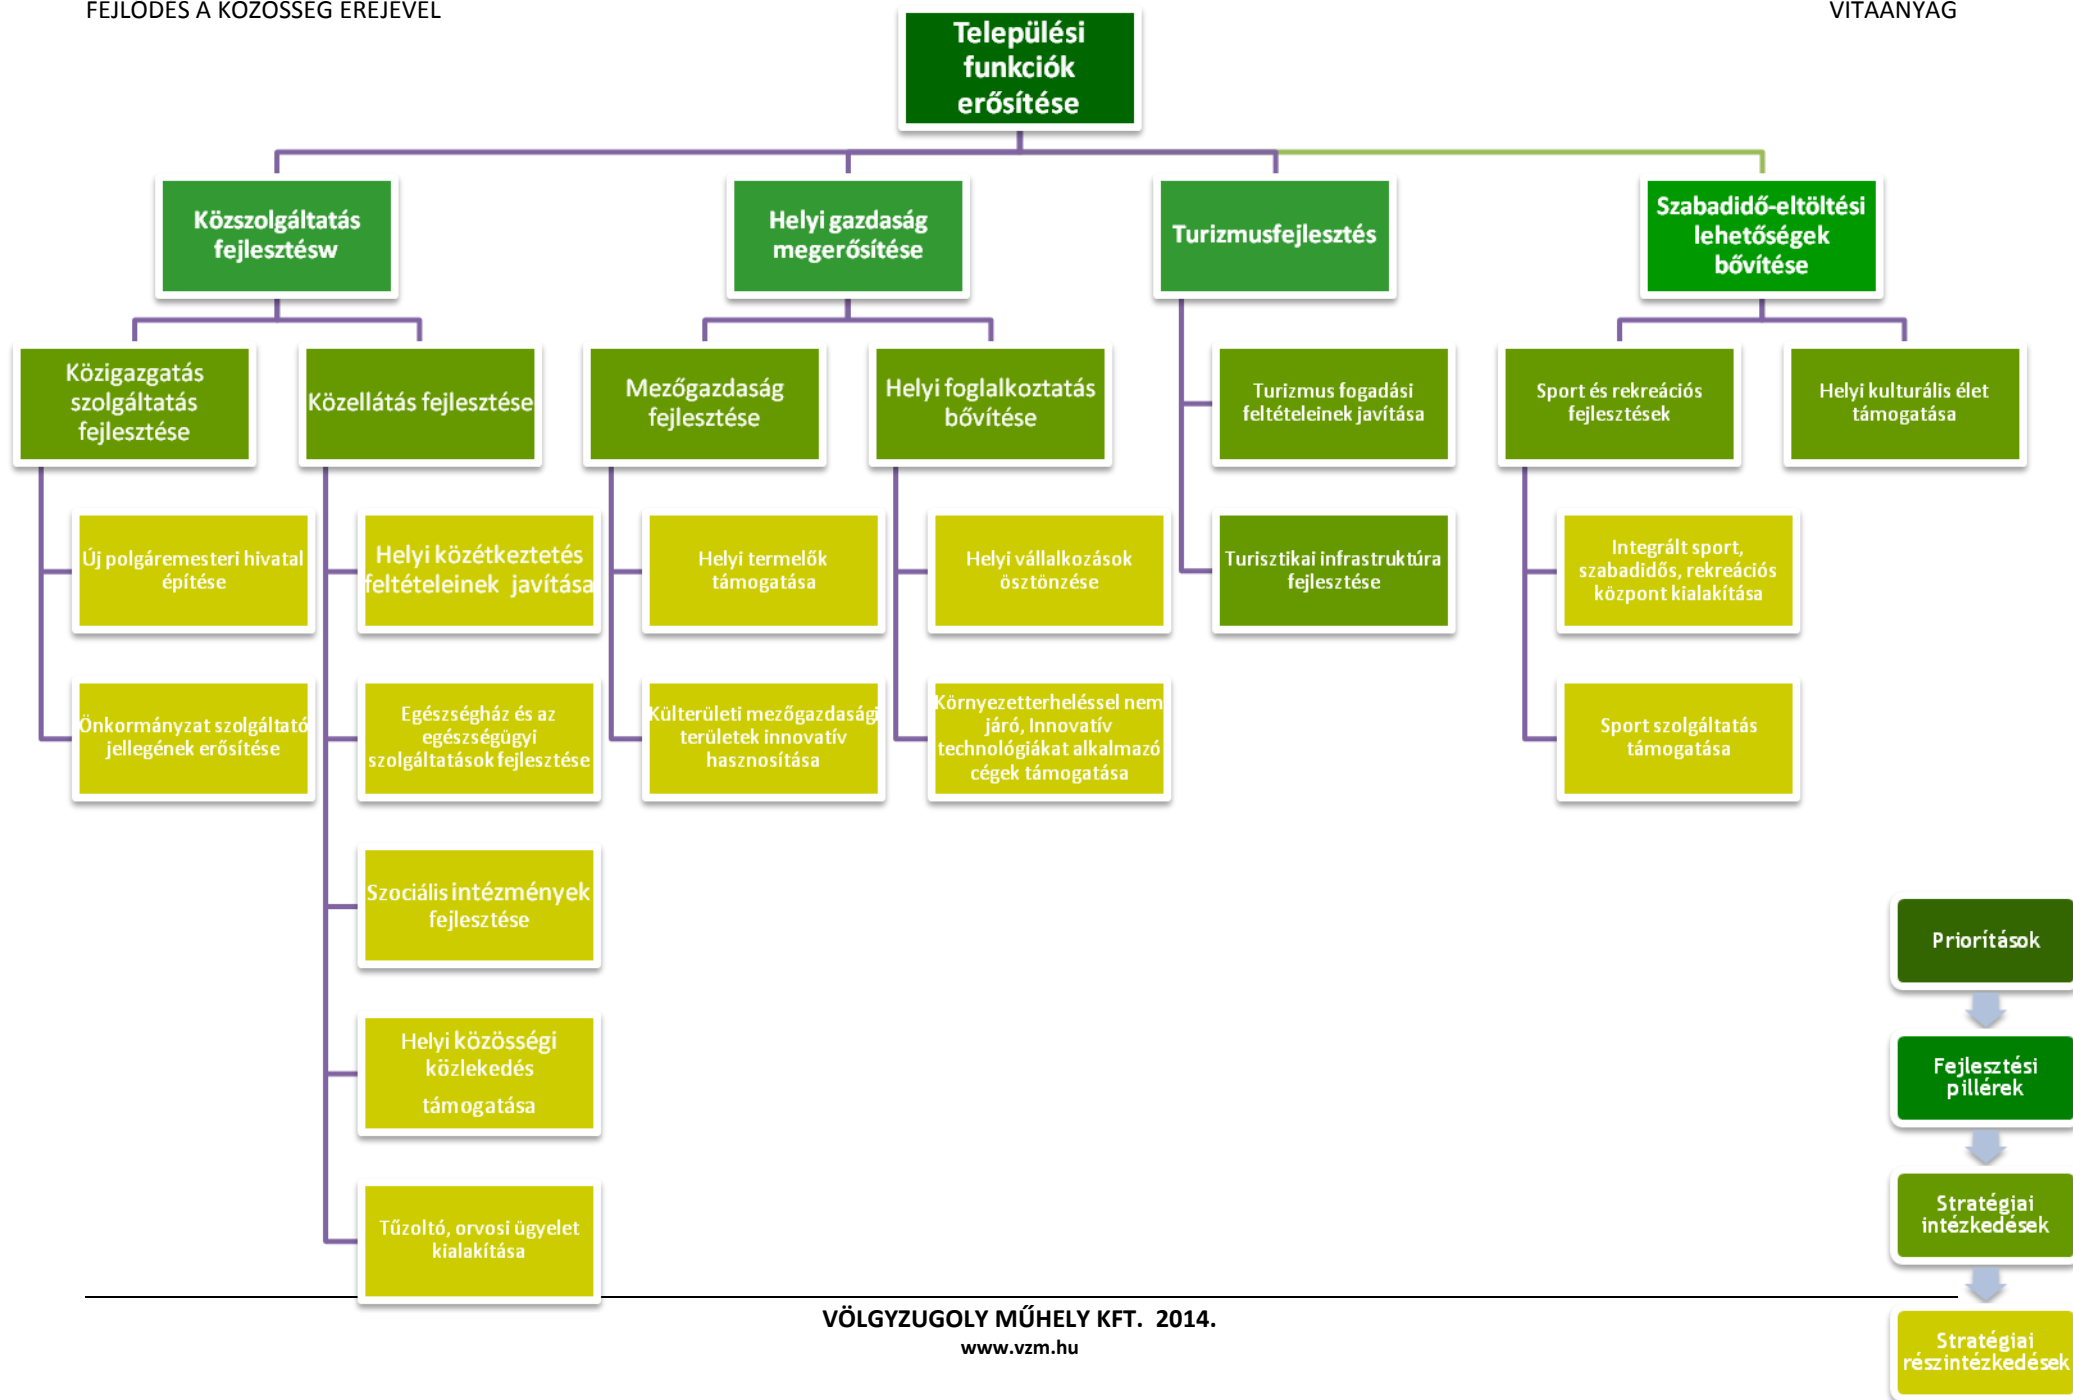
FEJLŐDÉS A KÖZÖSSÉG EREJÉVEL

VITAANYAG

Települési funkciók erősítése

Közszolgáltatás fejlesztésw

Helyi gazdaság megerősítése

Turizmusfejlesztés

Szabadidő-eltöltési lehetőségek bővítése

Közigazgatás szolgáltatás fejlesztése

Közellátás fejlesztése

Mezőgazdaság fejlesztése

Helyi foglalkoztatás bővítése

Turizmus fogadási feltételeinek javítása

Sport és rekreációs fejlesztések

Helyi kulturális élet támogatása

Új polgáremesteri hivatal építése

Helyi közétkeztetés feltételeinek javítása

Helyi termelők támogatása

Helyi vállalkozások ösztönzése

Turisztikai infrastruktúra fejlesztése

Integrált sport, szabadidős, rekreációs központ kialakítása

Önkormányzat szolgáltató jellegének erősítése

Egészségház és az egészségügyi szolgáltatások fejlesztése

Külterületi mezőgazdasági területek innovatív hasznosítása

Környezetterheléssel nem járó, Innovatív technológiákat alkalmazó cégek támogatása

Sport szolgáltatás támogatása

Szociális intézmények fejlesztése

Helyi közösségi közlekedés támogatása

Tűzoltó, orvosi ügyelet kialakítása

Prioritások

Fejlesztési pillérek

Stratégiai intézkedések

Stratégiai részintézkedések

VÖLGYZUGOLY MŰHELY KFT. 2014.
www.vzm.hu